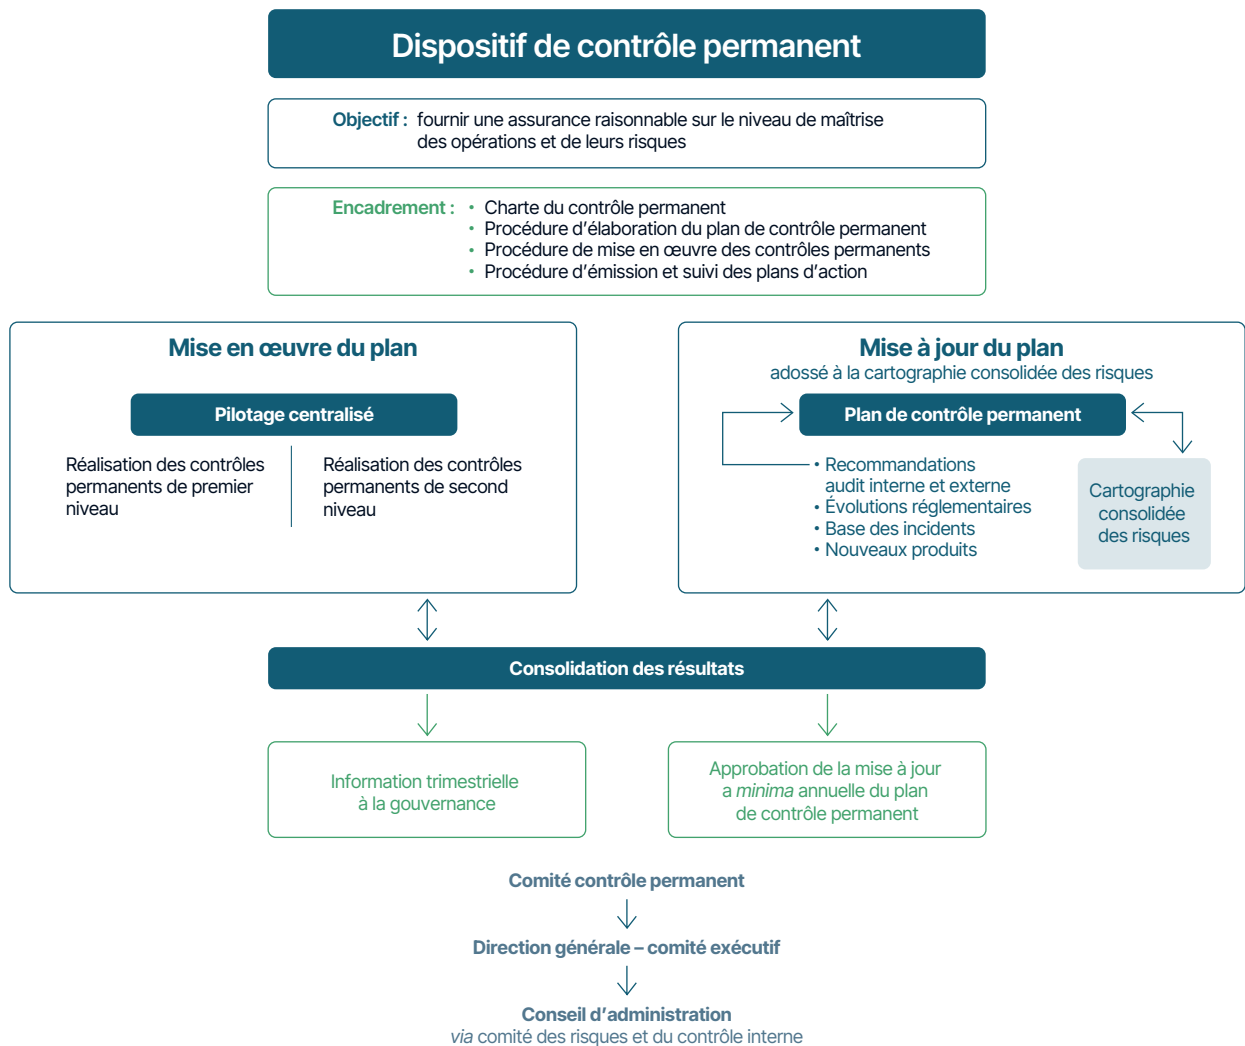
Dispositif de contrôle permanent

Objectif : fournir une assurance raisonnable sur le niveau de maîtrise des opérations et de leurs risques

Encadrement :
• Charte du contrôle permanent
• Procédure d'élaboration du plan de contrôle permanent
• Procédure de mise en œuvre des contrôles permanents
• Procédure d'émission et suivi des plans d'action

Mise en œuvre du plan

Pilotage centralisé

Réalisation des contrôles permanents de premier niveau

Réalisation des contrôles permanents de second niveau

Mise à jour du plan
adossé à la cartographie consolidée des risques

Plan de contrôle permanent

• Recommandations audit interne et externe
• Évolutions réglementaires
• Base des incidents
• Nouveaux produits

Cartographie consolidée des risques

Consolidation des résultats

Information trimestrielle à la gouvernance

Approbation de la mise à jour a *minima* annuelle du plan de contrôle permanent

Comité contrôle permanent

Direction générale – comité exécutif

Conseil d'administration
*via* comité des risques et du contrôle interne